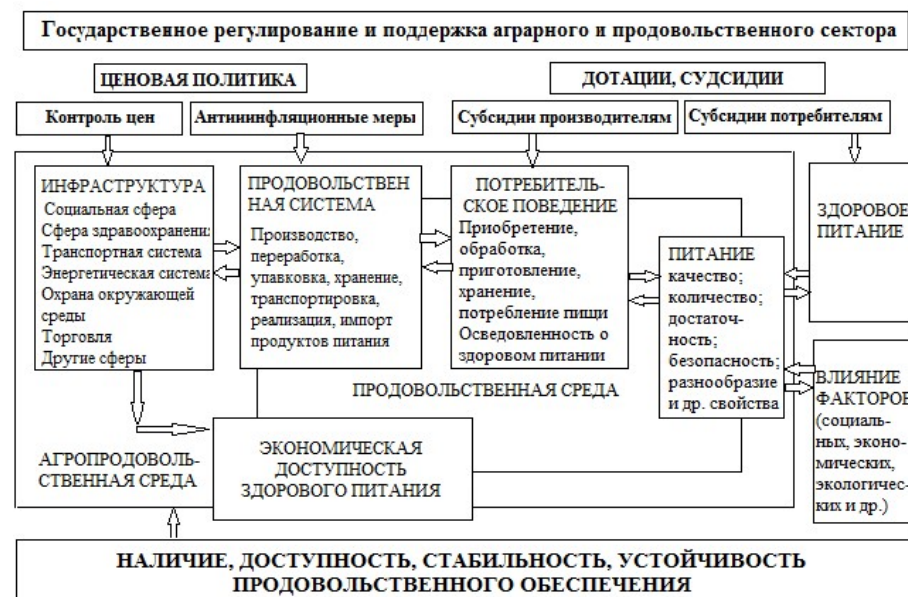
Государственное регулирование и поддержка аграрного и продовольственного сектора

ЦЕНОВАЯ ПОЛИТИКА

ДОТАЦИИ, СУДСИДИИ

Контроль цен

Антиинфляционные меры

Субсидии производителям

Субсидии потребителям

ИНФРАСТРУКТУРА
Социальная сфера
Сфера здравоохранени
Транспортная система
Энергетическая система
Охрана окружающей среды
Торговля
Другие сферы

ПРОДОВОЛЬСТВЕННАЯ СИСТЕМА
Производство, переработка, упавковка, хранение, транспортировка, реализация, импорт продуктов питания

ПОТРЕБИТЕЛЬСКОЕ ПОВЕДЕНИЕ
Приобретение, обработка, приготовление, хранение, потребление пищи
Осведомленность о здоровом питании

ЗДОРОВОЕ ПИТАНИЕ

ПИТАНИЕ
качество; количество; достаточность; безопасность; разнообразие и др. свойства

ВЛИЯНИЕ ФАКТОРОВ
(социальных, экономических, экологических и др.)

ПРОДОВОЛЬСТВЕННАЯ СРЕДА

АГРОПРОДОВОЛЬСТВЕННАЯ СРЕДА

ЭКОНОМИЧЕСКАЯ ДОСТУПНОСТЬ ЗДОРОВОГО ПИТАНИЯ

НАЛИЧИЕ, ДОСТУПНОСТЬ, СТАБИЛЬНОСТЬ, УСТОЙЧИВОСТЬ ПРОДОВОЛЬСТВЕННОГО ОБЕСПЕЧЕНИЯ